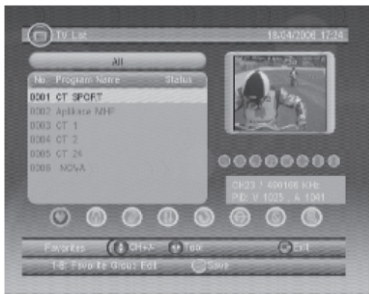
TV List
18/04/2008 17:24
All
No. Program Name Status
0001 CT SPORT
0002 Aplikace MHP
0003 CT 1
0004 CT 2
0005 CT 24
0006 NOVA
CH23 / 498166 KHz
PID: V 1025, A 1041
Favorites
CH+/-
Edit
Exit
1-8 Favorite Group Edit
Save